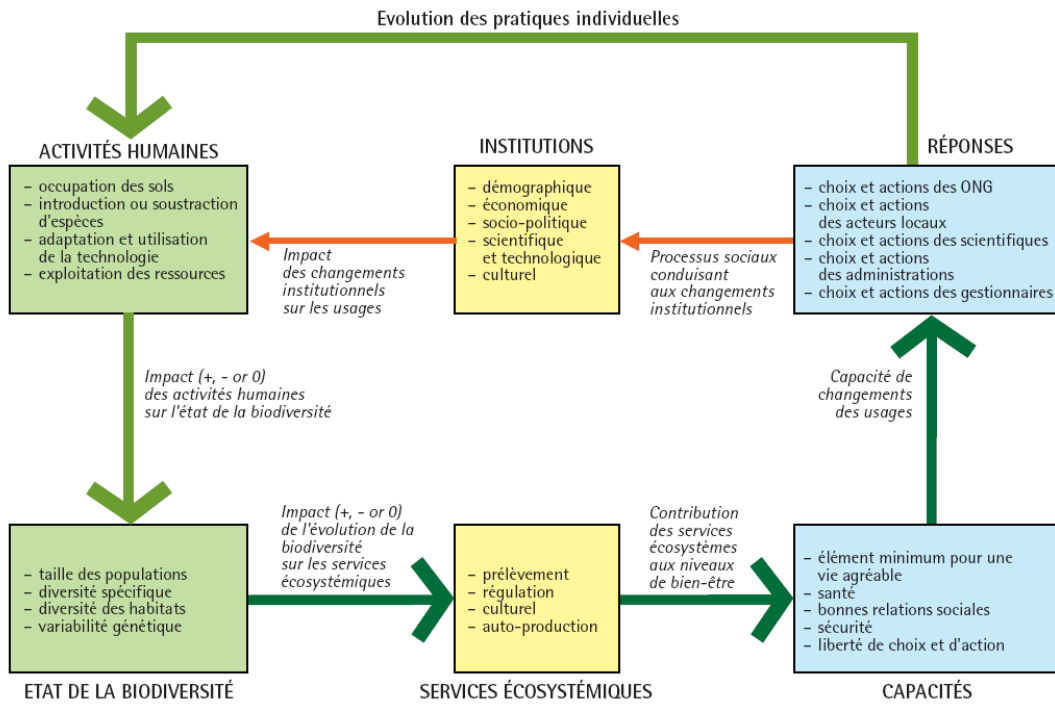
Evolution des pratiques individuelles

ACTIVITÉS HUMAINES

– occupation des sols
– introduction ou soustraction d'espèces
– adaptation et utilisation de la technologie
– exploitation des ressources

Impact des changements institutionnels sur les usages

INSTITUTIONS

– démographique
– économique
– socio-politique
– scientifique et technologique
– culturel

Processus sociaux conduisant aux changements institutionnels

RÉPONSES

– choix et actions des ONG
– choix et actions des acteurs locaux
– choix et actions des scientifiques
– choix et actions des administrations
– choix et actions des gestionnaires

Impact (+, - or 0) des activités humaines sur l'état de la biodiversité

Capacité de changements des usages

Impact (+, - or 0) de l'évolution de la biodiversité sur les services écosystémiques

Contribution des services écosystèmes aux niveaux de bien-être

– taille des populations
– diversité spécifique
– diversité des habitats
– variabilité génétique

ETAT DE LA BIODIVERSITÉ

– prélèvement
– régulation
– culturel
– auto-production

SERVICES ÉCOSYSTÉMIQUES

– élément minimum pour une vie agréable
– santé
– bonnes relations sociales
– sécurité
– liberté de choix et d'action

CAPACITÉS